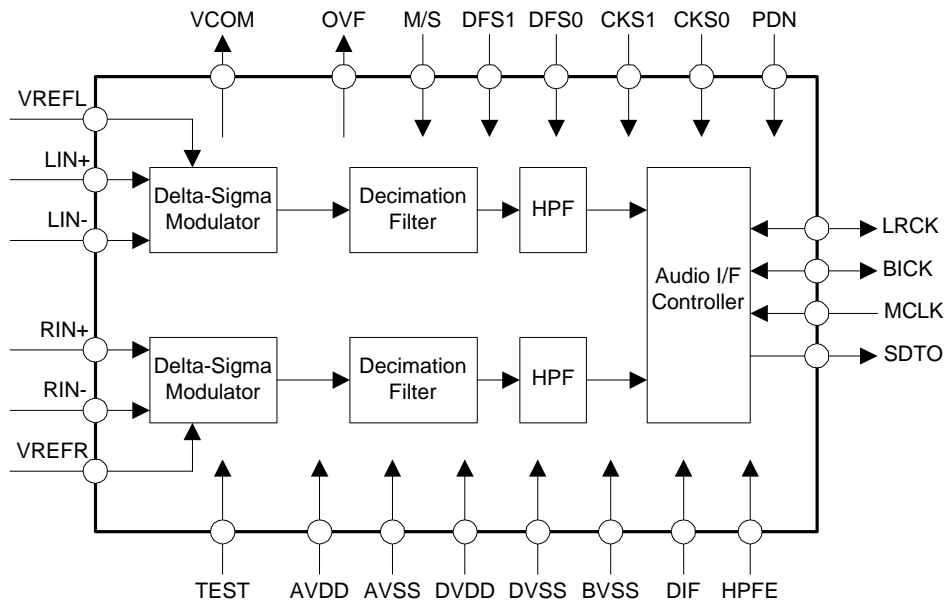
VCOM OVF M/S DFS1 DFS0 CKS1 CKS0 PDN

VREFL

LIN+

LIN-

RIN+

RIN-

VREFR

Delta-Sigma Modulator

Decimation Filter

HPF

Delta-Sigma Modulator

Decimation Filter

HPF

Audio I/F Controller

LRCK

BICK

MCLK

SDTO

TEST AVDD AVSS DVDD DVSS BVSS DIF HPFE